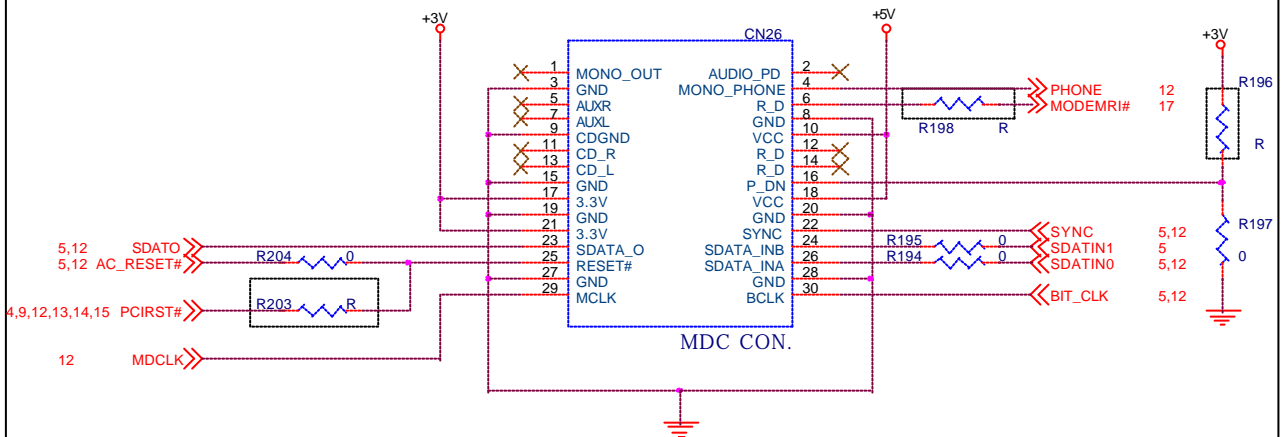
+3V
+5V
+3V
CN26

1 MONO_OUT
3 GND
5 AUXR
7 AUXL
9 CDGND
11 CD_R
13 CD_L
15 GND
17 3.3V
19 GND
21 3.3V
23 SDATA_O
25 RESET#
27 GND
29 MCLK

AUDIO_PD 2
MONO_PHONE 4
R_D 6
GND 8
VCC 10
R_D 12
R_D 14
P_DN 16
VCC 18
GND 20
SYNC 22
SDATA_INB 24
SDATA_INA 26
GND 28
BCLK 30

MDC CON.

PHONE 12
MODEMRI# 17
R198 R
R196 R
R197 0
SYNC 5,12
R195 0 SDATIN1 5
R194 0 SDATIN0 5,12
BIT_CLK 5,12

5,12 SDATO
5,12 AC_RESET#
R204 0
R203 R
4,9,12,13,14,15 PCIRST#
12 MDCLK